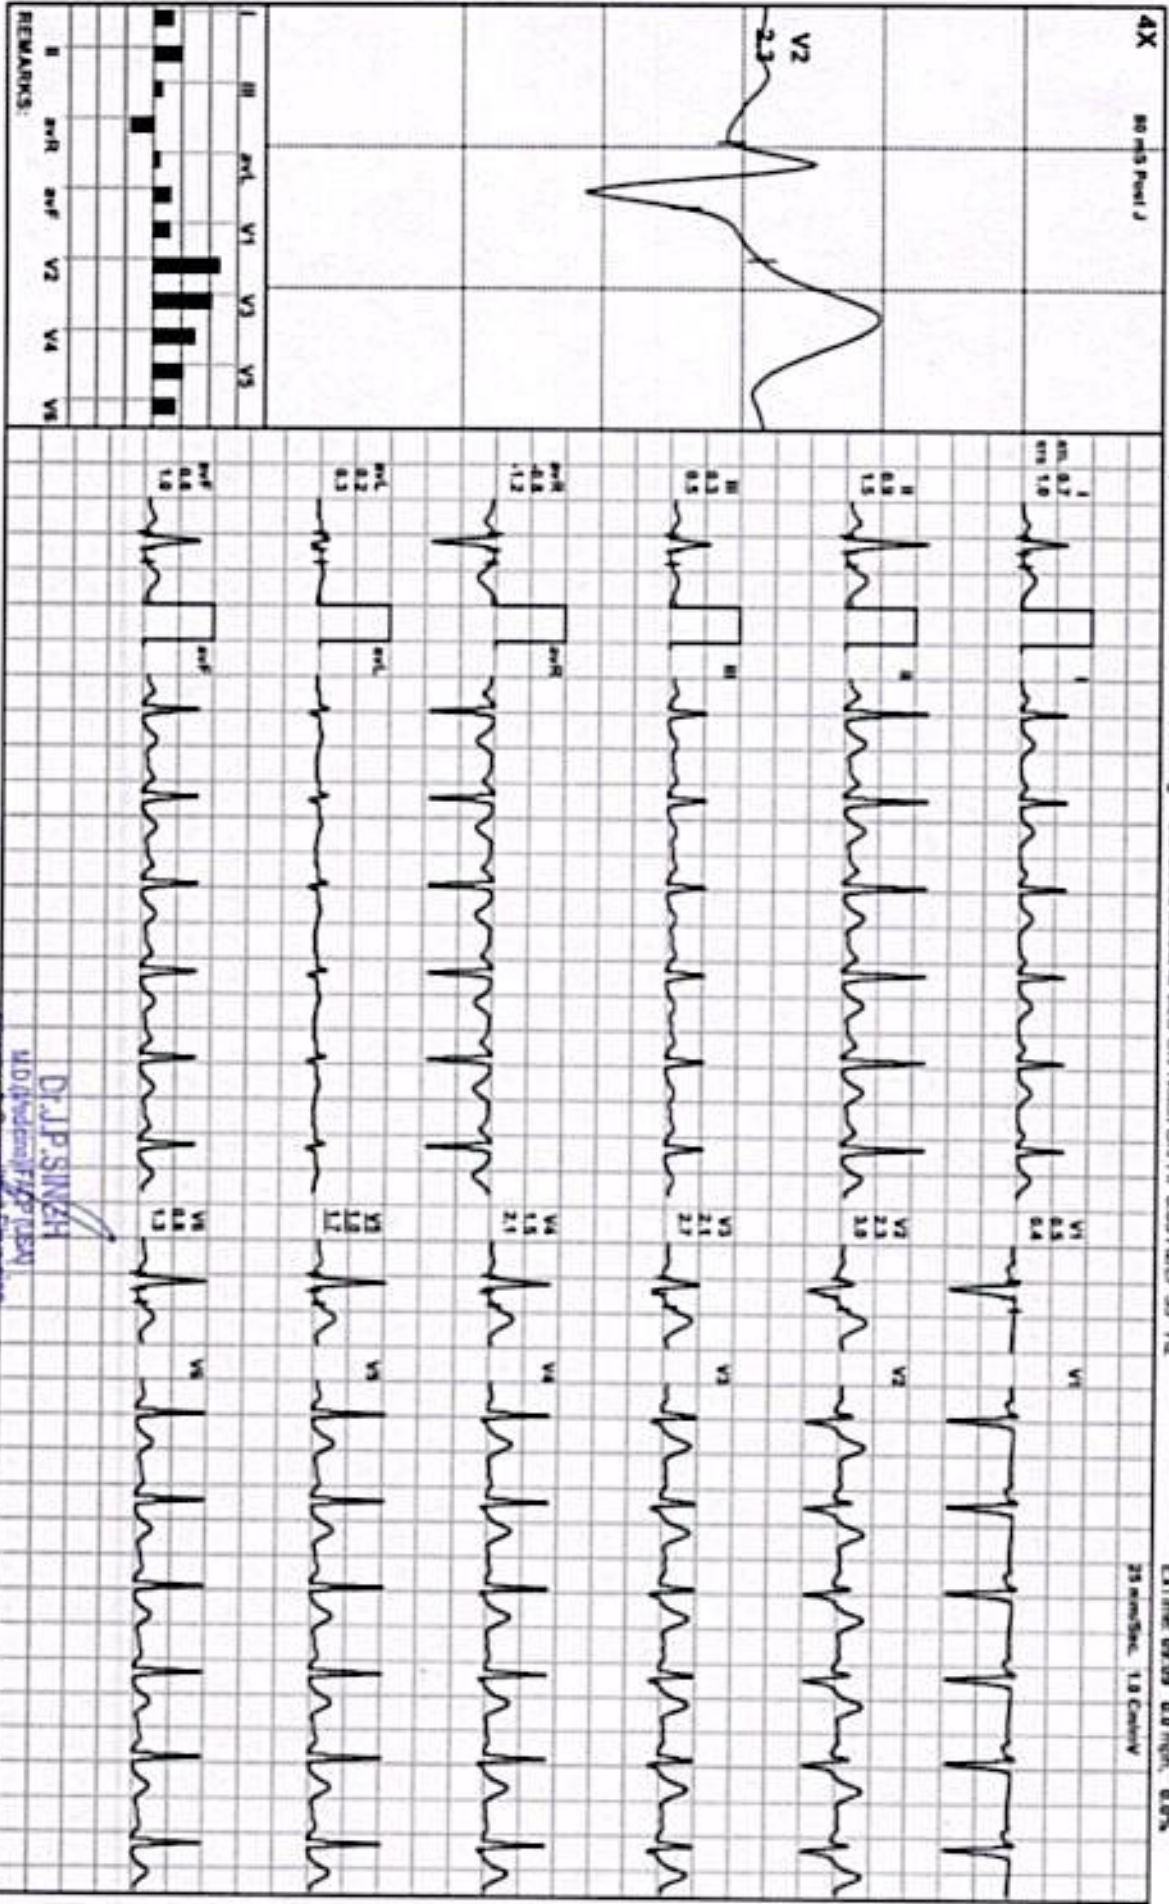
4X
80 mS Post J
V2
2.3

I
II
III
aVR
aVL
aVF
V1
V2
V3
V4
V5
V6

REMARKS:

25 mm/Sec. 1.0 Cm/mV

I
mL 0.7
mS 1.0
II
0.9
1.5
III
0.3
0.5
aVR
-0.8
-1.2
aVL
0.2
0.3
aVF
0.6
1.0

I
II
III
aVR
aVL
aVF

V1
0.3
0.4
V2
2.3
3.9
V3
2.1
2.7
V4
1.5
2.1
V5
1.0
1.7
V6
0.8
1.3

V1
V2
V3
V4
V5
V6

Dr.J.P.SINGH
M.D.(Medicine) F.I.C.P.(USA)
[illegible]